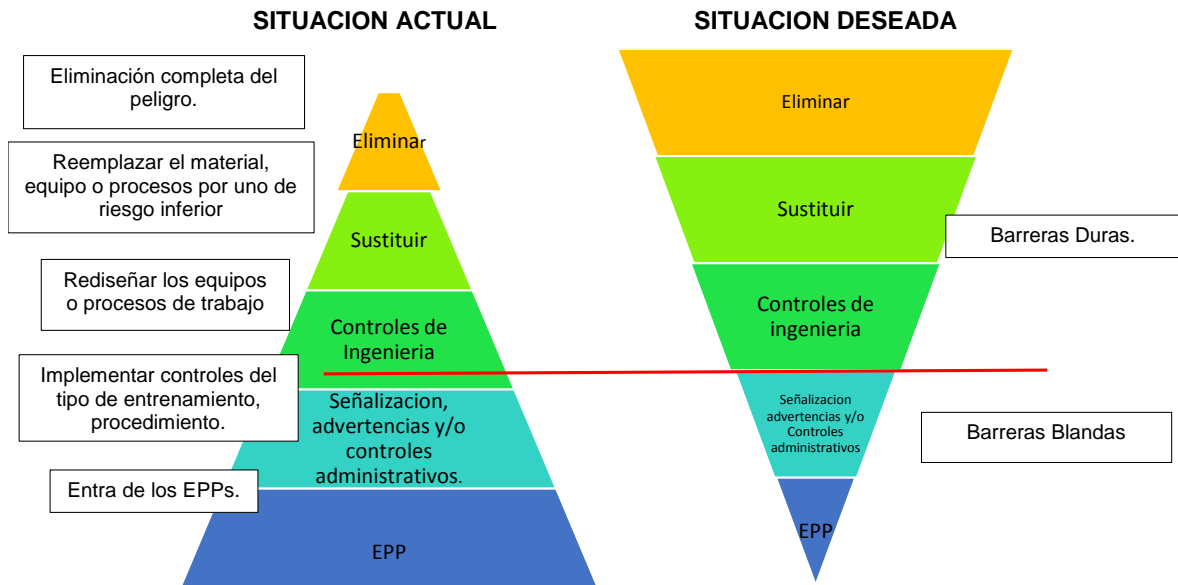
SITUACION ACTUAL

Eliminación completa del peligro.

Eliminar

Reemplazar el material, equipo o procesos por uno de riesgo inferior

Sustituir

Rediseñar los equipos o procesos de trabajo

Controles de Ingenieria

Implementar controles del tipo de entrenamiento, procedimiento.

Señalizacion, advertencias y/o controles administrativos.

Entra de los EPPs.

EPP

SITUACION DESEADA

Eliminar

Sustituir

Barreras Duras.

Controles de ingenieria

Señalizacion advertencias y/o Controles administrativos

Barreras Blandas

EPP